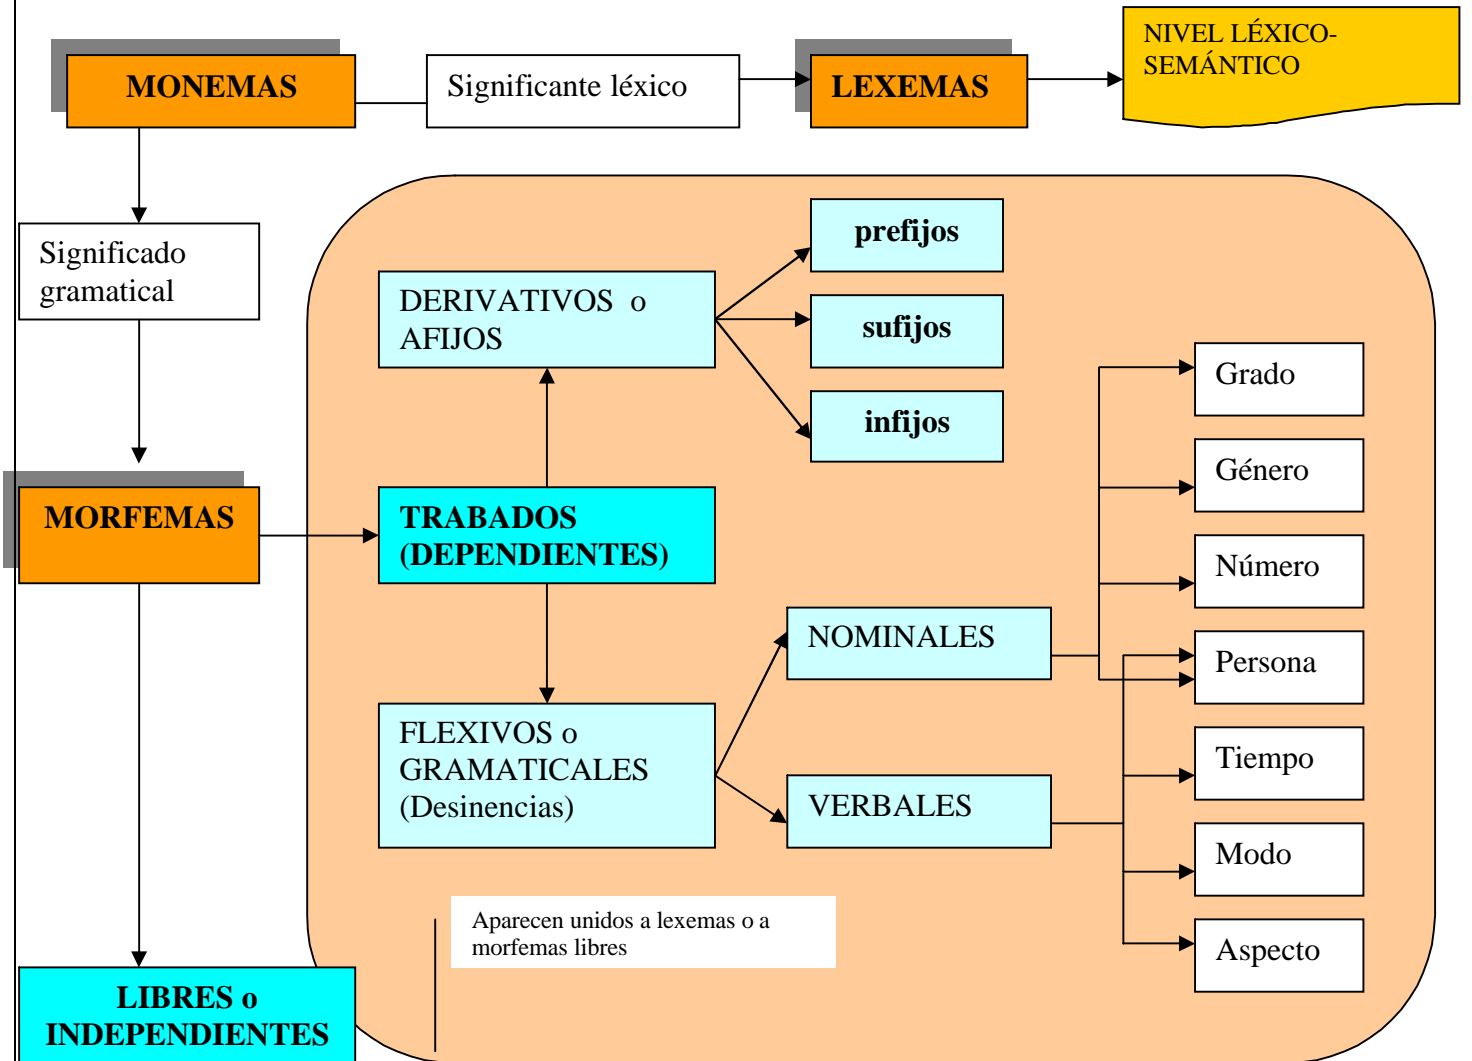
MONEMAS

Significante léxico

LEXEMAS

NIVEL LÉXICO-SEMÁNTICO

Significado gramatical

DERIVATIVOS o AFIJOS

prefijos

sufijos

infijos

MORFEMAS

TRABADOS (DEPENDIENTES)

Grado

Género

Número

NOMINALES

Persona

FLEXIVOS o GRAMATICALES (Desinencias)

Tiempo

VERBALES

Modo

Aparecen unidos a lexemas o a morfemas libres

Aspecto

LIBRES o INDEPENDIENTES